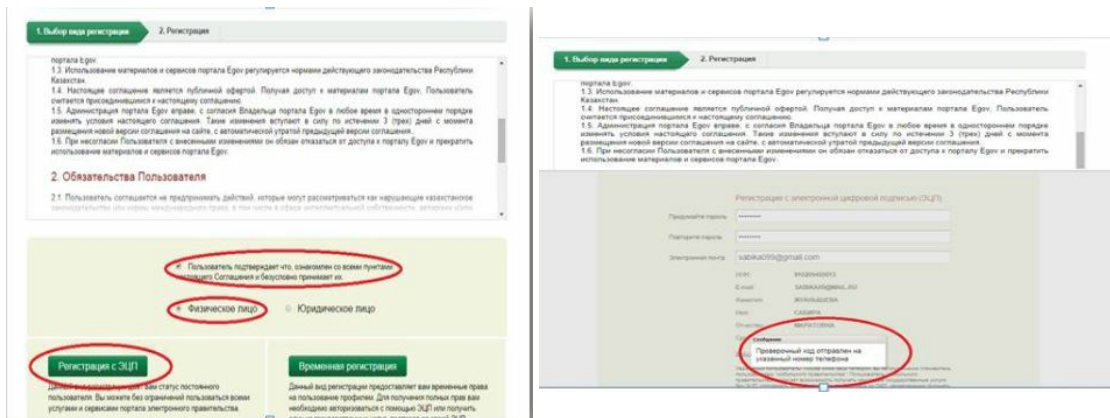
1. Выбор вида регистрации

2. Регистрация

портала Egov.

1.3. Использование материалов и сервисов портала Egov регулируется нормами действующего законодательства Республики Казахстан.

1.4. Настоящее соглашение является публичной офертой. Получая доступ к материалам портала Egov, Пользователь считается присоединившимся к настоящему соглашению.

1.5. Администрация портала Egov вправе, с согласия Владельца портала Egov в любое время в одностороннем порядке изменять условия настоящего соглашения. Такие изменения вступают в силу по истечении 3 (трех) дней с момента размещения новой версии соглашения на сайте, с автоматической утратой предыдущей версии соглашения.

1.6. При несогласии Пользователя с внесенными изменениями он обязан отказаться от доступа к порталу Egov и прекратить использование материалов и сервисов портала Egov.

2. Обязательства Пользователя

2.1. Пользователь соглашается не предпринимать действий, которые могут рассматриваться как нарушающие казахстанское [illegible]

Пользователь подтверждает что, ознакомлен со всеми пунктами настоящего Соглашения и безусловно принимает их.

Физическое лицо

Юридическое лицо

Регистрация с ЭЦП

Данный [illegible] вам статус постоянного пользователя. Вы можете без ограничений пользоваться всеми услугами и сервисами портала электронного правительства.

Временная регистрация

Данный вид регистрации предоставляет вам временные права на пользование профилем. Для получения полных прав вам необходимо авторизоваться с помощью ЭЦП или получить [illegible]

1. Выбор вида регистрации

2. Регистрация

портала Egov.

1.3. Использование материалов и сервисов портала Egov регулируется нормами действующего законодательства Республики Казахстан.

1.4. Настоящее соглашение является публичной офертой. Получая доступ к материалам портала Egov, Пользователь считается присоединившимся к настоящему соглашению.

1.5. Администрация портала Egov вправе, с согласия Владельца портала Egov в любое время в одностороннем порядке изменять условия настоящего соглашения. Такие изменения вступают в силу по истечении 3 (трех) дней с момента размещения новой версии соглашения на сайте, с автоматической утратой предыдущей версии соглашения.

1.6. При несогласии Пользователя с внесенными изменениями он обязан отказаться от доступа к порталу Egov и прекратить использование материалов и сервисов портала Egov.

Регистрация с электронной цифровой подписью (ЭЦП)

Придумайте пароль ••••••••

Повторите пароль ••••••••

Электронная почта sabika09@gmail.com

ИИН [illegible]

E-mail SABIKA09@MAIL.RU

Фамилия ЖУНУСБЕКОВА

Имя САБИРА

Отчество МАРАТОВНА

Сообщение

Проверочный код отправлен на указанный номер телефона

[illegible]